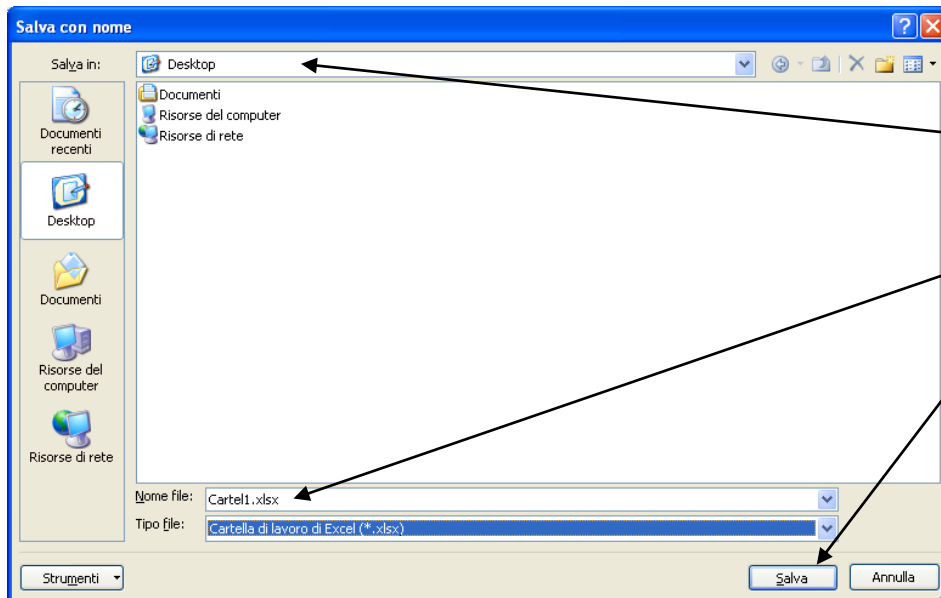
Salva con nome

Salva in: Desktop

Documenti
Risorse del computer
Risorse di rete

Documenti recenti

Desktop

Documenti

Risorse del computer

Risorse di rete

Nome file: Cartel1.xlsx

Tipo file: Cartella di lavoro di Excel (*.xlsx)

Strumenti

Salva

Annulla